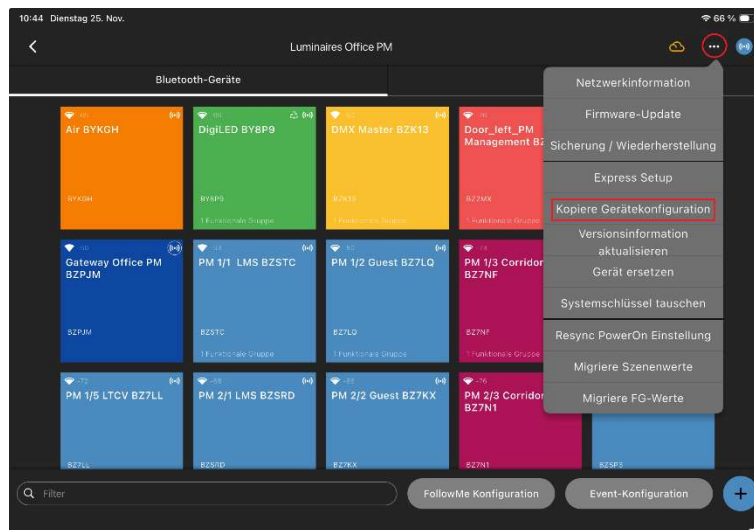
10:44 Dienstag 25. Nov.

66 %

Luminaires Office PM

Bluetooth-Geräte

Air BYKGH

BYKGH

DigiLED BY8P9

BY8P9

1 Funktionale Gruppe

DMX Master BZK13

BZK13

1 Funktionale Gruppe

Door_left_PM Management BZ

BZ2MX

1 Funktionale Gruppe

Gateway Office PM BZPJM

BZPJM

PM 1/1 LMS BZSTC

BZSTC

1 Funktionale Gruppe

PM 1/2 Guest BZ7LQ

BZ7LQ

1 Funktionale Gruppe

PM 1/3 Corridor BZ7NF

BZ7NF

1 Funktionale Gruppe

PM 1/5 LTCV BZ7LL

BZ7LL

PM 2/1 LMS BZSRD

BZSRD

PM 2/2 Guest BZ7KX

BZ7KX

PM 2/3 Corridor BZ7N1

BZ7N1

BZSP3

Netzwerkinformation

Firmware-Update

Sicherung / Wiederherstellung

Express Setup

Kopiere Gerätekonfiguration

Versionsinformation aktualisieren

Gerät ersetzen

Systemschlüssel tauschen

Resync PowerOn Einstellung

Migriere Szenenwerte

Migriere FG-Werte

Filter

FollowMe Konfiguration

Event-Konfiguration

+